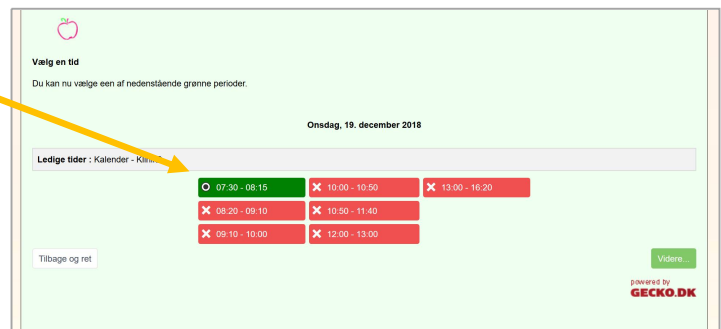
Vælg en tid

Du kan nu vælge een af nedenstående grønne perioder.

Onsdag, 19. december 2018

Ledige tider : Kalender - Klinik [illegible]

07:30 - 08:15
10:00 - 10:50
13:00 - 16:20
08:20 - 09:10
10:50 - 11:40
09:10 - 10:00
12:00 - 13:00

Tilbage og ret

Videre...

powered by
GECKO.DK